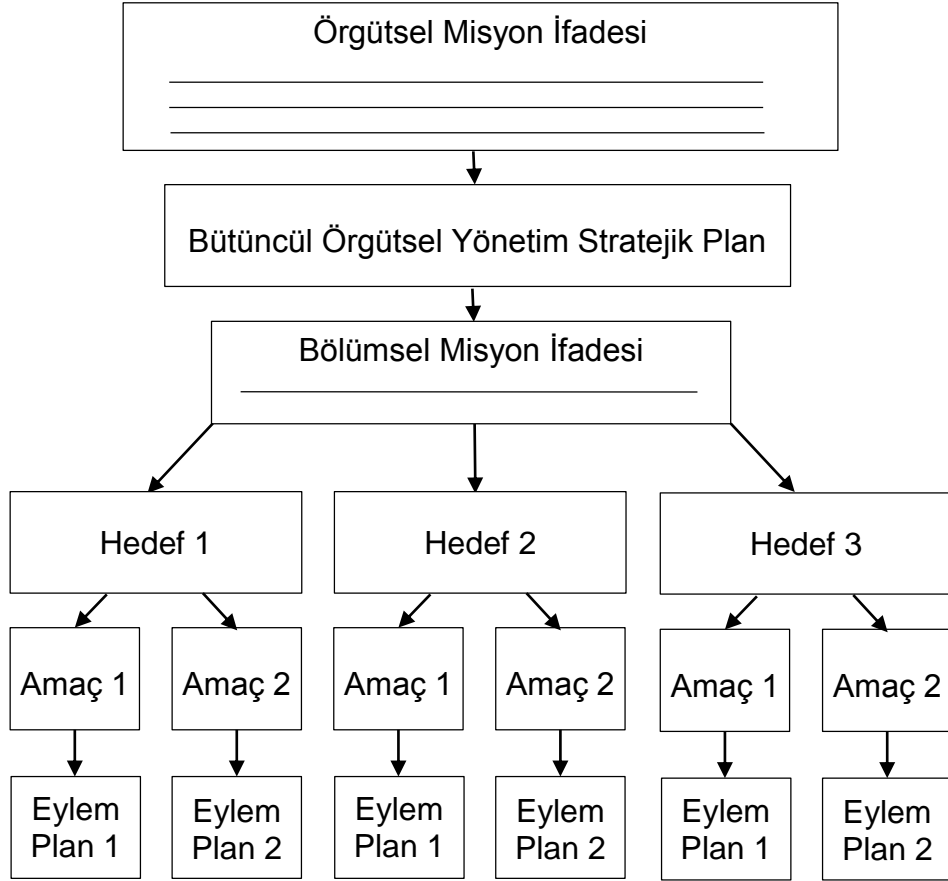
Örgütsel Misyon İfadesi

Bütüncül Örgütsel Yönetim Stratejik Plan

Bölümsel Misyon İfadesi

Hedef 1

Hedef 2

Hedef 3

Amaç 1

Amaç 2

Amaç 1

Amaç 2

Amaç 1

Amaç 2

Eylem Plan 1

Eylem Plan 2

Eylem Plan 1

Eylem Plan 2

Eylem Plan 1

Eylem Plan 2